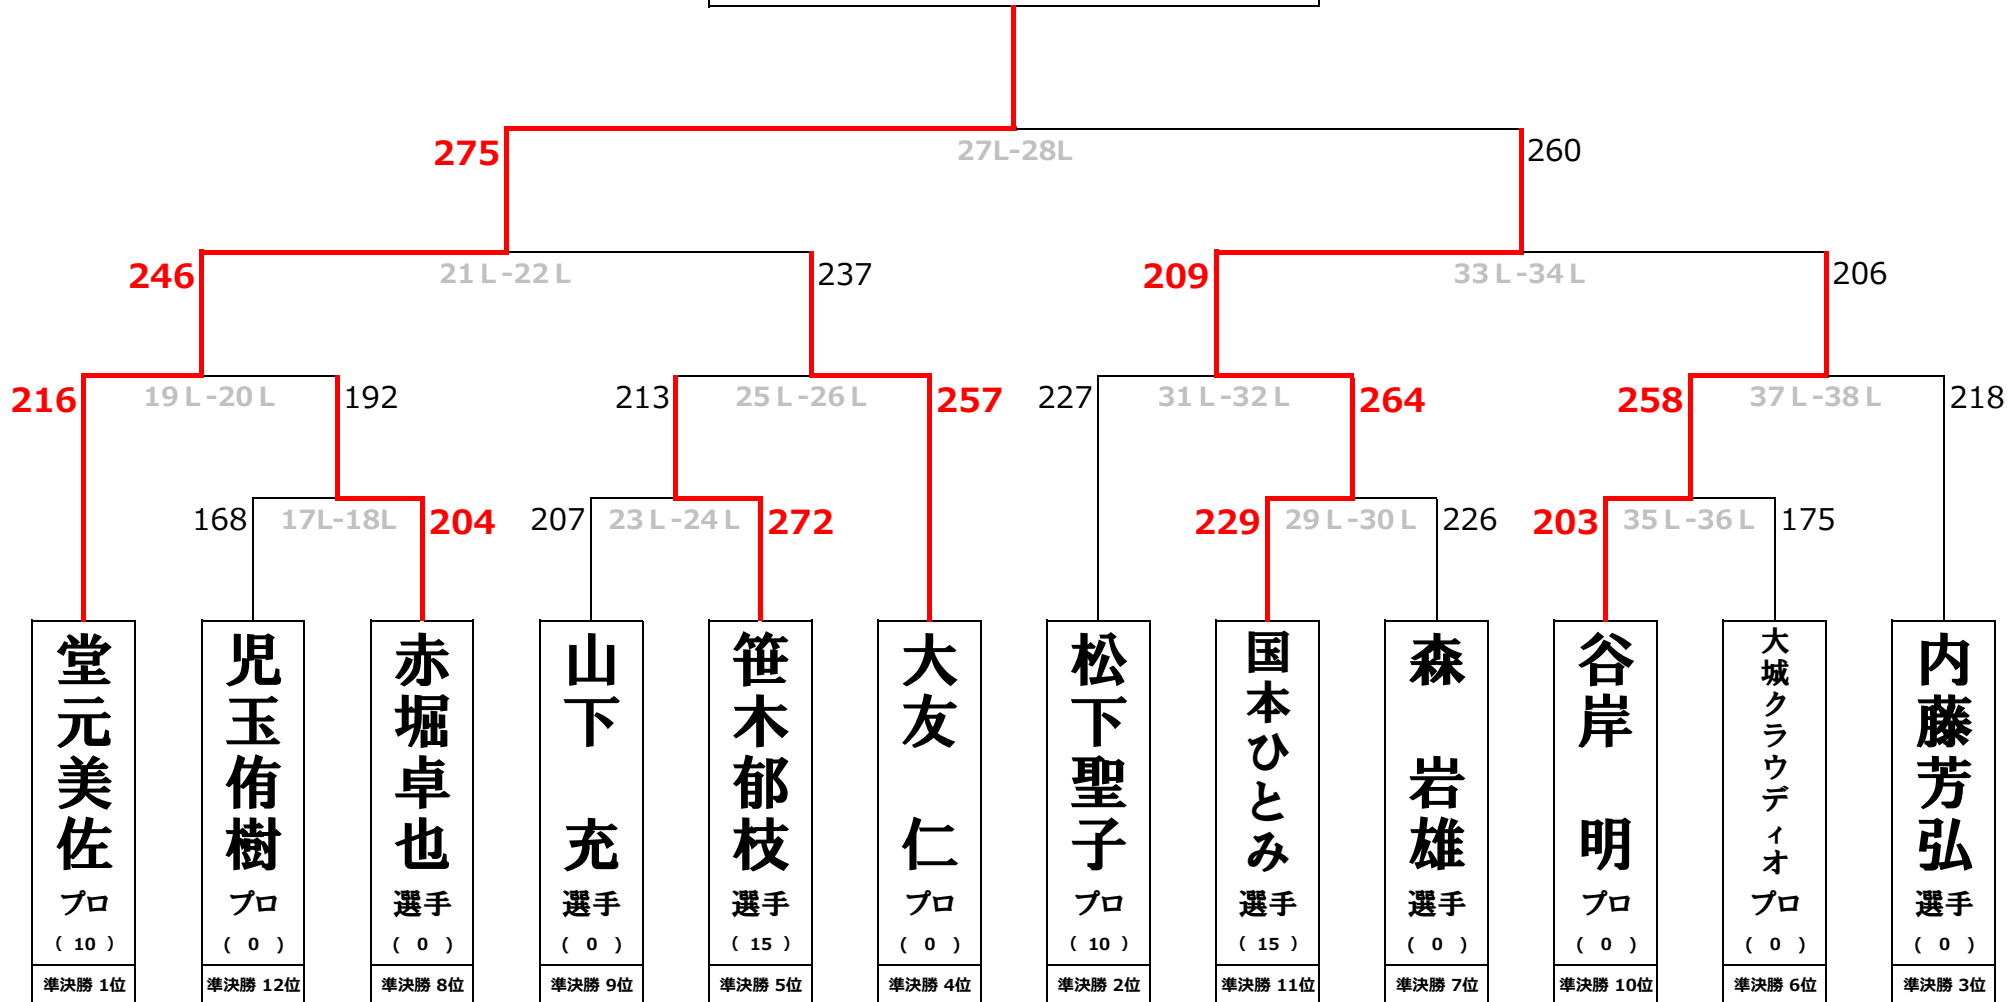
275
27L-28L
260

246
21L-22L
237
209
33L-34L
206

216
19L-20L
192
213
25L-26L
257
227
31L-32L
264
258
37L-38L
218

168
17L-18L
204
207
23L-24L
272
229
29L-30L
226
203
35L-36L
175

| 堂元美佐 プロ (10) | 児玉侑樹 プロ (0) | 赤堀卓也 選手 (0) | 山下 充 選手 (0) | 笹木郁枝 選手 (15) | 大友 仁 プロ (0) | 松下聖子 プロ (10) | 国本ひとみ 選手 (15) | 森 岩雄 選手 (0) | 谷岸 明 プロ (0) | 大城クラウディオ プロ (0) | 内藤芳弘 選手 (0) |
|---|---|---|---|---|---|---|---|---|---|---|---|
| 準決勝 1位 | 準決勝 12位 | 準決勝 8位 | 準決勝 9位 | 準決勝 5位 | 準決勝 4位 | 準決勝 2位 | 準決勝 11位 | 準決勝 7位 | 準決勝 10位 | 準決勝 6位 | 準決勝 3位 |